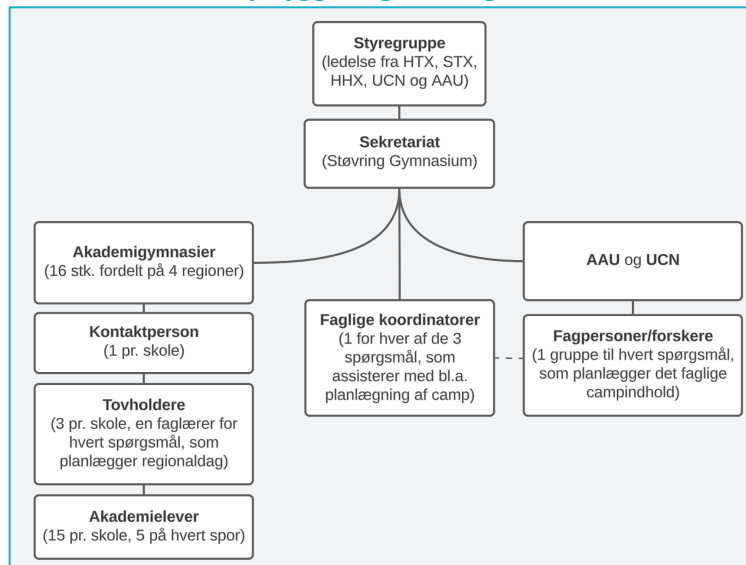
Styregruppe
(ledelse fra HTX, STX, HHX, UCN og AAU)

Sekretariat
(Støvring Gymnasium)

Akademigymnasier
(16 stk. fordelt på 4 regioner)

Kontaktperson
(1 pr. skole)

Tovholdere
(3 pr. skole, en faglærer for hvert spørgsmål, som planlægger regionaldag)

Akademielever
(15 pr. skole, 5 på hvert spor)

Faglige koordinatorer
(1 for hver af de 3 spørgsmål, som assisterer med bl.a. planlægning af camp)

AAU og UCN

Fagpersoner/forskere
(1 gruppe til hvert spørgsmål, som planlægger det faglige campindhold)